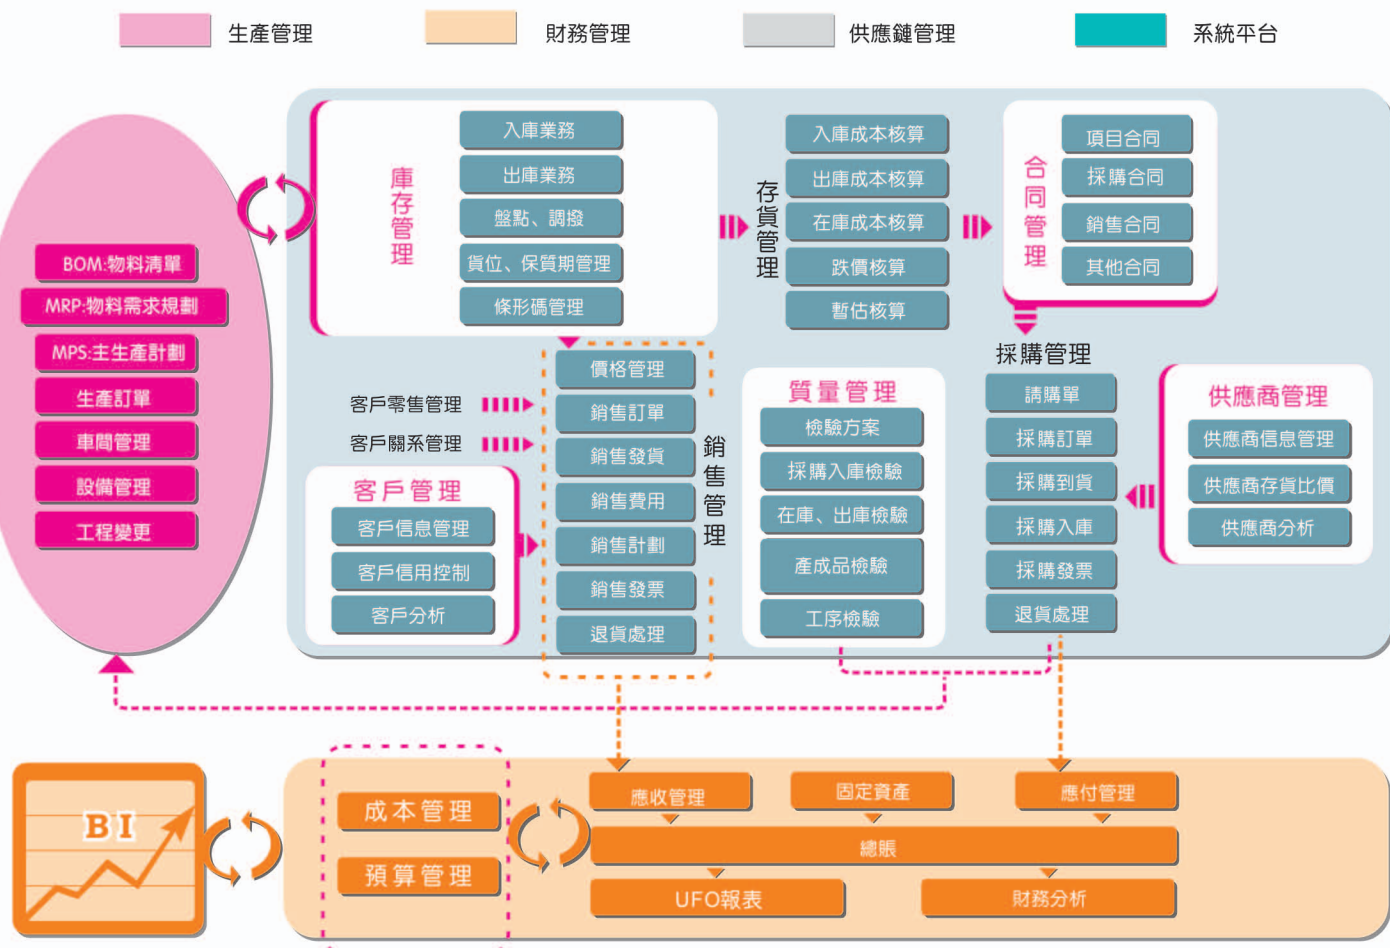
生產管理
財務管理
供應鏈管理
系統平台

BOM:物料清單
MRP:物料需求規劃
MPS:主生產計劃
生產訂單
車間管理
設備管理
工程變更

庫存管理
入庫業務
出庫業務
盤點、調撥
貨位、保質期管理
條形碼管理

存貨管理
入庫成本核算
出庫成本核算
在庫成本核算
跌價核算
暫估核算

合同管理
項目合同
採購合同
銷售合同
其他合同

採購管理
請購單
採購訂單
採購到貨
採購入庫
採購發票
退貨處理

供應商管理
供應商信息管理
供應商存貨比價
供應商分析

質量管理
檢驗方案
採購入庫檢驗
在庫、出庫檢驗
產成品檢驗
工序檢驗

客戶零售管理
客戶關系管理

銷售管理
價格管理
銷售訂單
銷售發貨
銷售費用
銷售計劃
銷售發票
退貨處理

客戶管理
客戶信息管理
客戶信用控制
客戶分析

BI

成本管理
預算管理

應收管理
固定資產
應付管理
總賬
UFO報表
財務分析